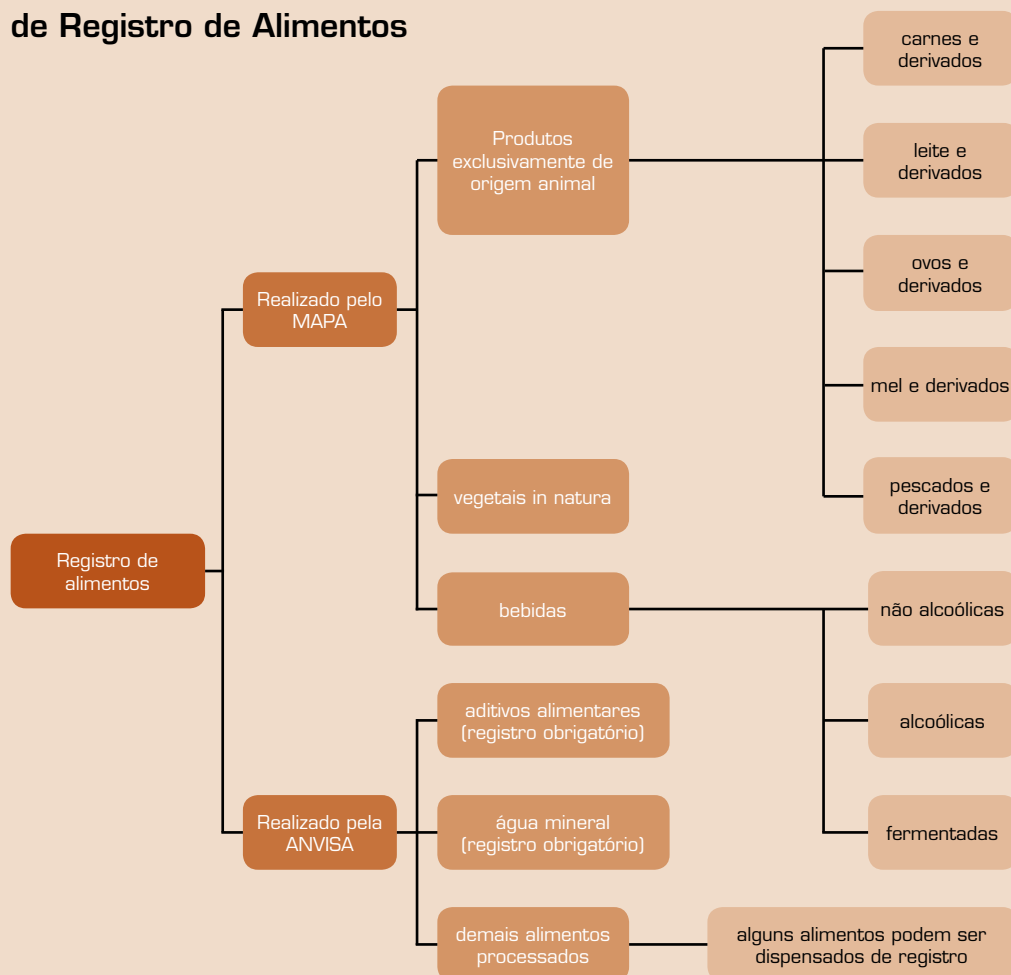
de Registro de Alimentos

Registro de alimentos

Realizado pelo MAPA

Produtos exclusivamente de origem animal

carnes e derivados

leite e derivados

ovos e derivados

mel e derivados

pescados e derivados

vegetais in natura

bebidas

não alcoólicas

alcoólicas

fermentadas

Realizado pela ANVISA

aditivos alimentares (registro obrigatório)

água mineral (registro obrigatório)

demais alimentos processados

alguns alimentos podem ser dispensados de registro